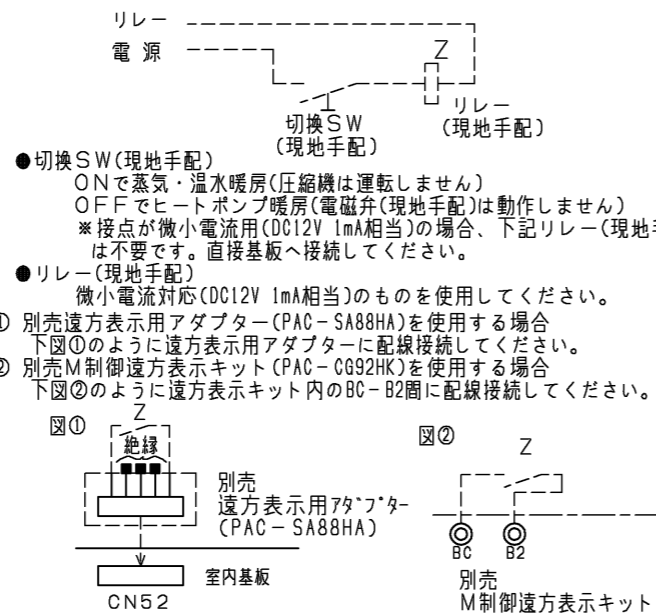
リレー
電源
Z
切換SW
(現地手配)
リレー
(現地手配)

●切換SW(現地手配)
ONで蒸気・温水暖房(圧縮機は運転しません)
OFFでヒートポンプ暖房(電磁弁(現地手配)は動作しません)
※接点が微小電流用(DC12V 1mA相当)の場合、下記リレー(現地手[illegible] は不要です。直接基板へ接続してください。
●リレー(現地手配)
微小電流対応(DC12V 1mA相当)のものを使用してください。
① 別売遠方表示用アダプター(PAC-SA88HA)を使用する場合
下図①のように遠方表示用アダプターに配線接続してください。
② 別売M制御遠方表示キット(PAC-CG92HK)を使用する場合
下図②のように遠方表示キット内のBC-B2間に配線接続してください。

図①
Z
絶縁
別売
遠方表示用アダプター
(PAC-SA88HA)
室内基板
CN52

図②
Z
BC
B2
別売
M制御遠方表示キット